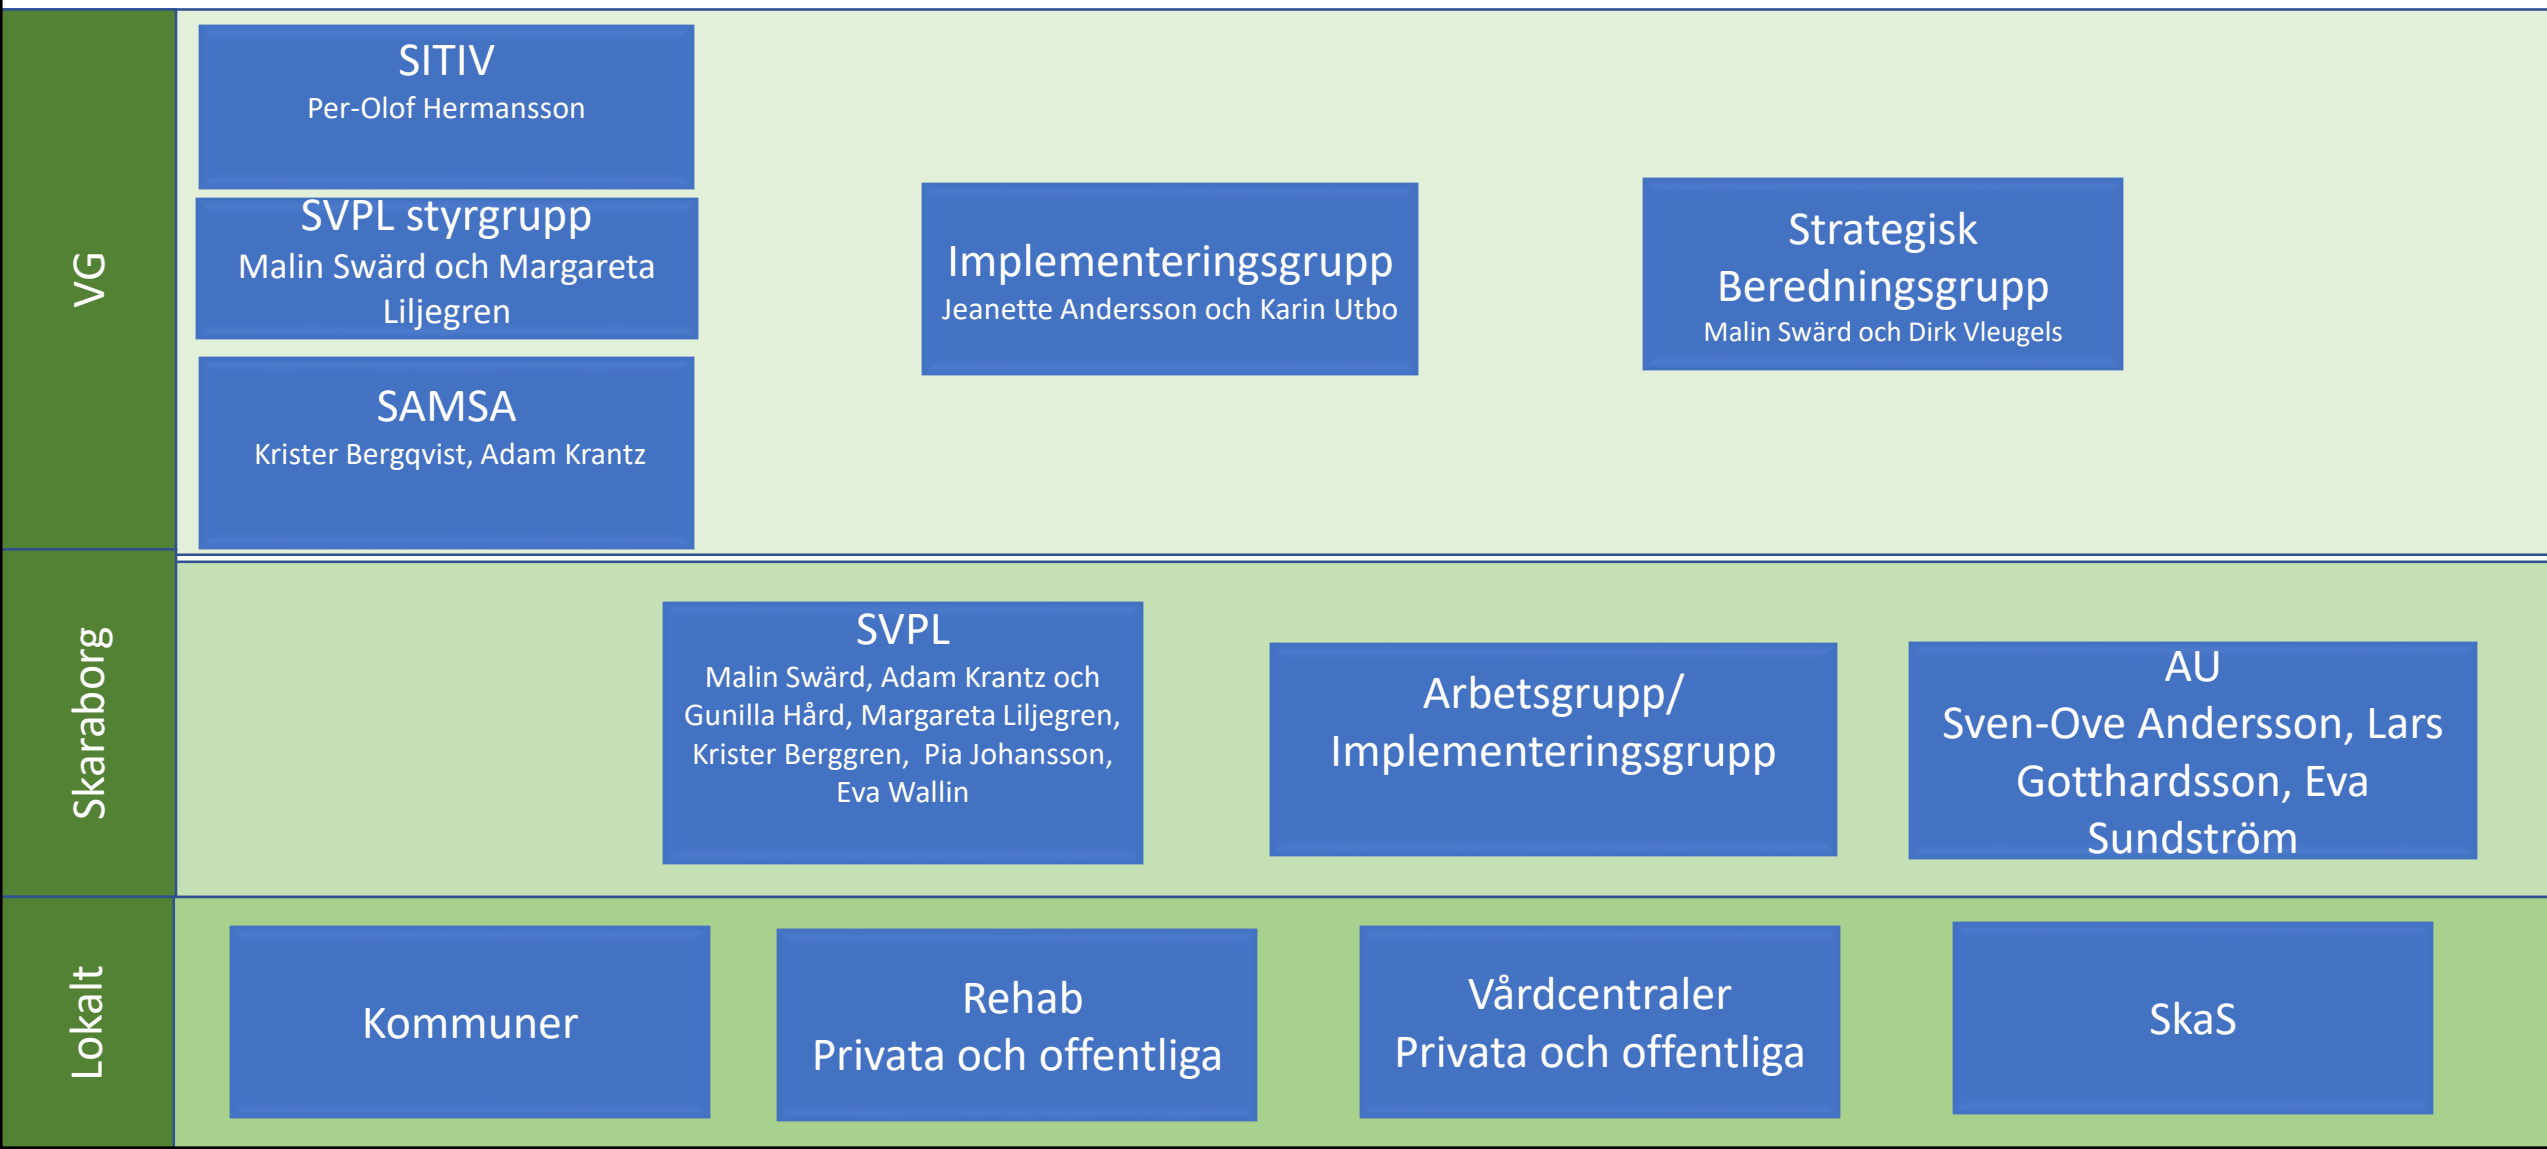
VG

SITIV
Per-Olof Hermansson

SVPL styrgrupp
Malin Swärd och Margareta Liljegren

SAMSA
Krister Bergqvist, Adam Krantz

Implementeringsgrupp
Jeanette Andersson och Karin Utbo

Strategisk Beredningsgrupp
Malin Swärd och Dirk Vleugels

Skaraborg

SVPL
Malin Swärd, Adam Krantz och Gunilla Hård, Margareta Liljegren, Krister Berggren, Pia Johansson, Eva Wallin

Arbetsgrupp/ Implementeringsgrupp

AU
Sven-Ove Andersson, Lars Gotthardsson, Eva Sundström

Lokalt

Kommuner

Rehab
Privata och offentliga

Vårdcentraler
Privata och offentliga

SkaS